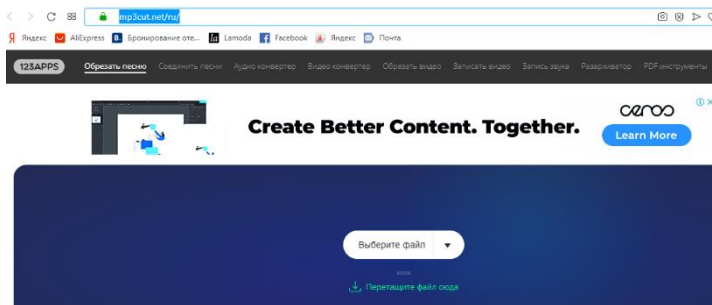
mp3cut.net/ru/

Яндекс AliExpress Бронирование оте... Lamoda Facebook Яндекс Почта

123APPS Обрезать песню Соединить песни Аудио конвертер Видео конвертер Обрезать видео Записать видео Запись звука Разархиватор PDF инструменты

Create Better Content. Together.

ceros

Learn More

Выберите файл

Перетащите файл сюда